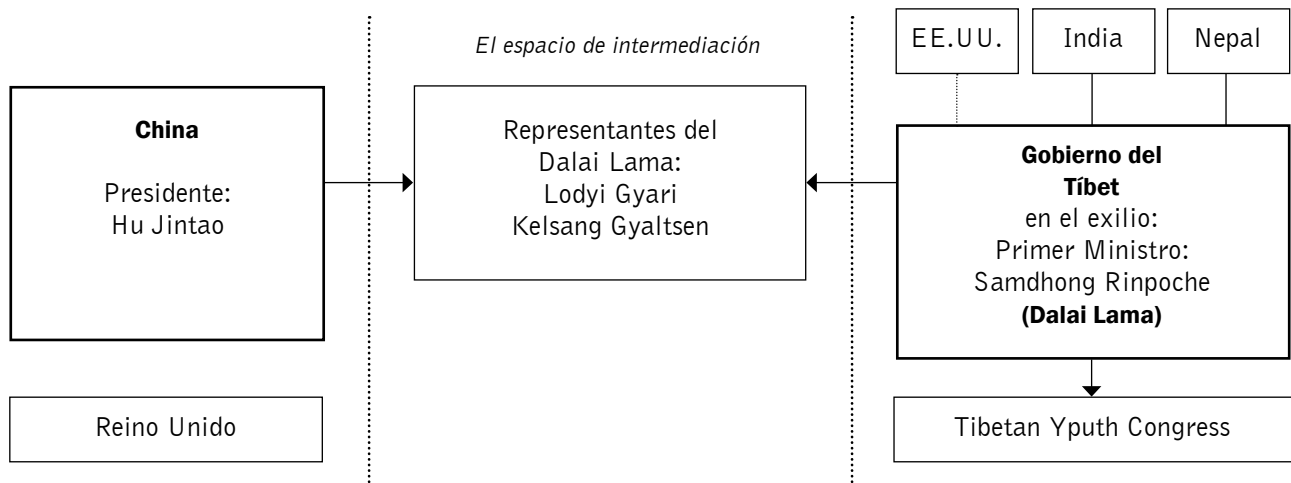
El espacio de intermediación

EE.UU.

India

Nepal

China

Presidente:
Hu Jintao

Representantes del
Dalai Lama:
Lodyi Gyari
Kelsang Gyaltsen

Gobierno del
Tíbet
en el exilio:
Primer Ministro:
Samdhong Rinpoche
(Dalai Lama)

Reino Unido

Tibetan Yputh Congress